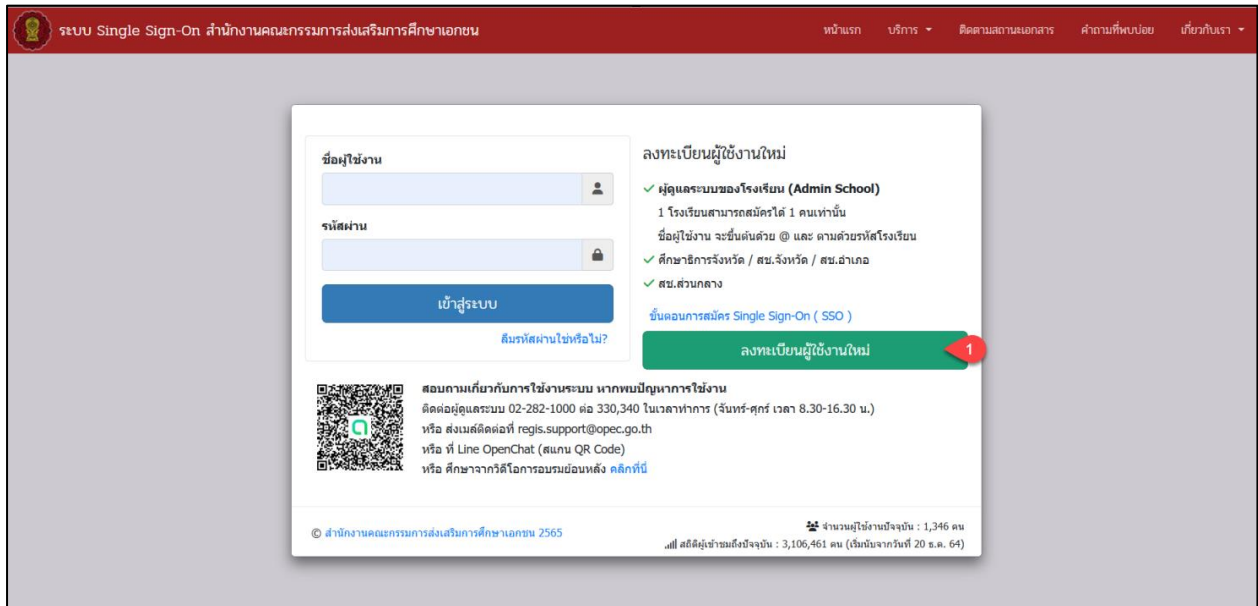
ระบบ Single Sign-On สำนักงานคณะกรรมการส่งเสริมการศึกษาเอกชน

หน้าแรก บริการ ▾ ติดตามสถานะเอกสาร คำถามที่พบบ่อย เกี่ยวกับเรา ▾

ชื่อผู้ใช้งาน

รหัสผ่าน

เข้าสู่ระบบ

ลืมรหัสผ่านใช่หรือไม่?

ลงทะเบียนผู้ใช้งานใหม่

✓ ผู้ดูแลระบบของโรงเรียน (Admin School)

1 โรงเรียนสามารถสมัครได้ 1 คนเท่านั้น

ชื่อผู้ใช้งาน จะขึ้นต้นด้วย @ และ ตามด้วยรหัสโรงเรียน

✓ ศึกษาธิการจังหวัด / สช.จังหวัด / สช.อำเภอ

✓ สช.ส่วนกลาง

ขั้นตอนการสมัคร Single Sign-On ( SSO )

ลงทะเบียนผู้ใช้งานใหม่

1

สอบถามเกี่ยวกับการใช้งานระบบ หากพบปัญหาการใช้งาน

ติดต่อผู้ดูแลระบบ 02-282-1000 ต่อ 330,340 ในเวลาทำการ (จันทร์-ศุกร์ เวลา 8.30-16.30 น.)

หรือ ส่งเมล์ติดต่อที่ regis.support@opec.go.th

หรือ ที่ Line OpenChat (สแกน QR Code)

หรือ ศึกษาจากวิดีโอการอบรมย้อนหลัง คลิกที่นี่

© สำนักงานคณะกรรมการส่งเสริมการศึกษาเอกชน 2565

จำนวนผู้ใช้งานปัจจุบัน : 1,346 คน

สถิติผู้เข้าชมถึงปัจจุบัน : 3,106,461 คน (เริ่มนับจากวันที่ 20 ธ.ค. 64)